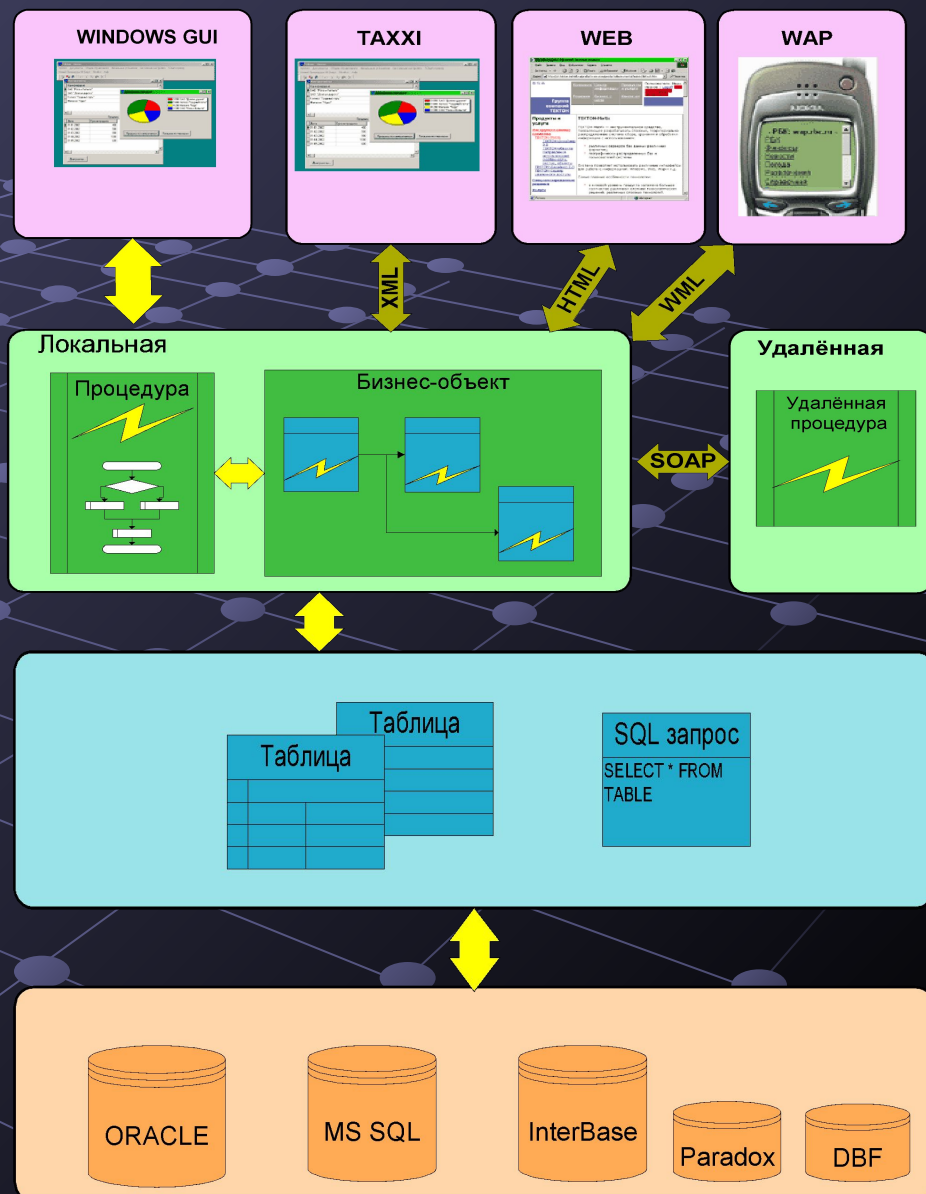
WINDOWS GUI

TAXXI

WEB

WAP

XML

HTML

WML

Локальная

Процедура

Бизнес-объект

SOAP

Удалённая

Удалённая процедура

Таблица

Таблица

SQL запрос

SELECT * FROM TABLE

ORACLE

MS SQL

InterBase

Paradox

DBF